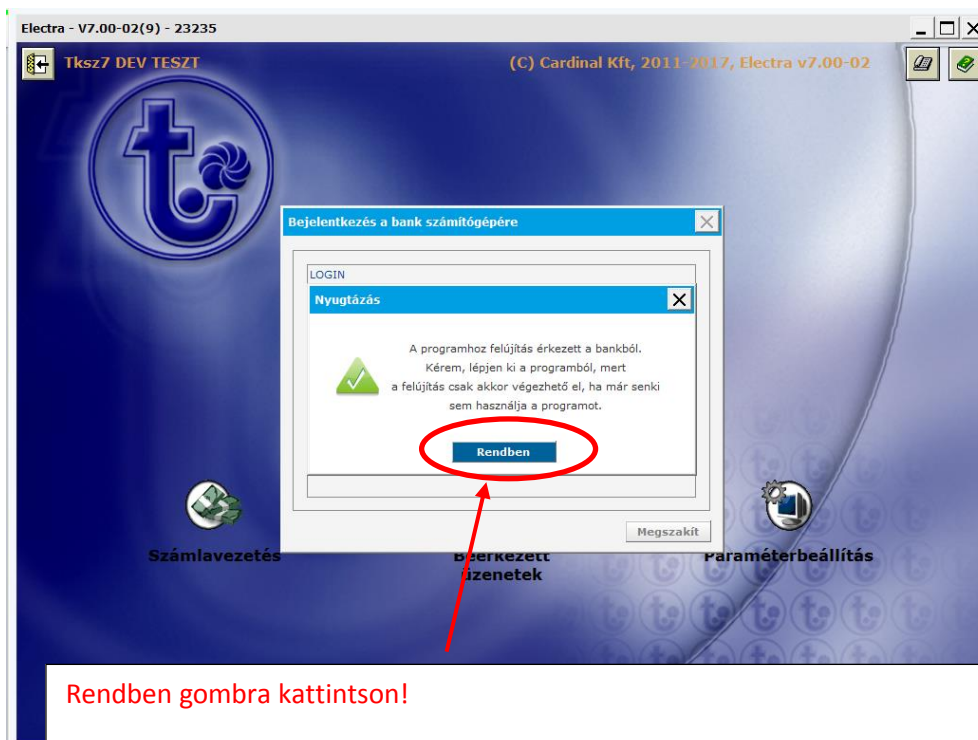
Electra - V7.00-02(9) - 23235

Tksz7 DEV TESZT

(C) Cardinal Kft, 2011-2017, Electra v7.00-02

Bejelentkezés a bank számítógépére

LOGIN

Nyugtázás

A programhoz felújítás érkezett a bankból. Kérem, lépjen ki a programból, mert a felújítás csak akkor végezhető el, ha már senki sem használja a programot.

Rendben

Megszakít

Számlavezetés

Beérkezett üzenetek

Paraméterbeállítás

Rendben gombra kattintson!